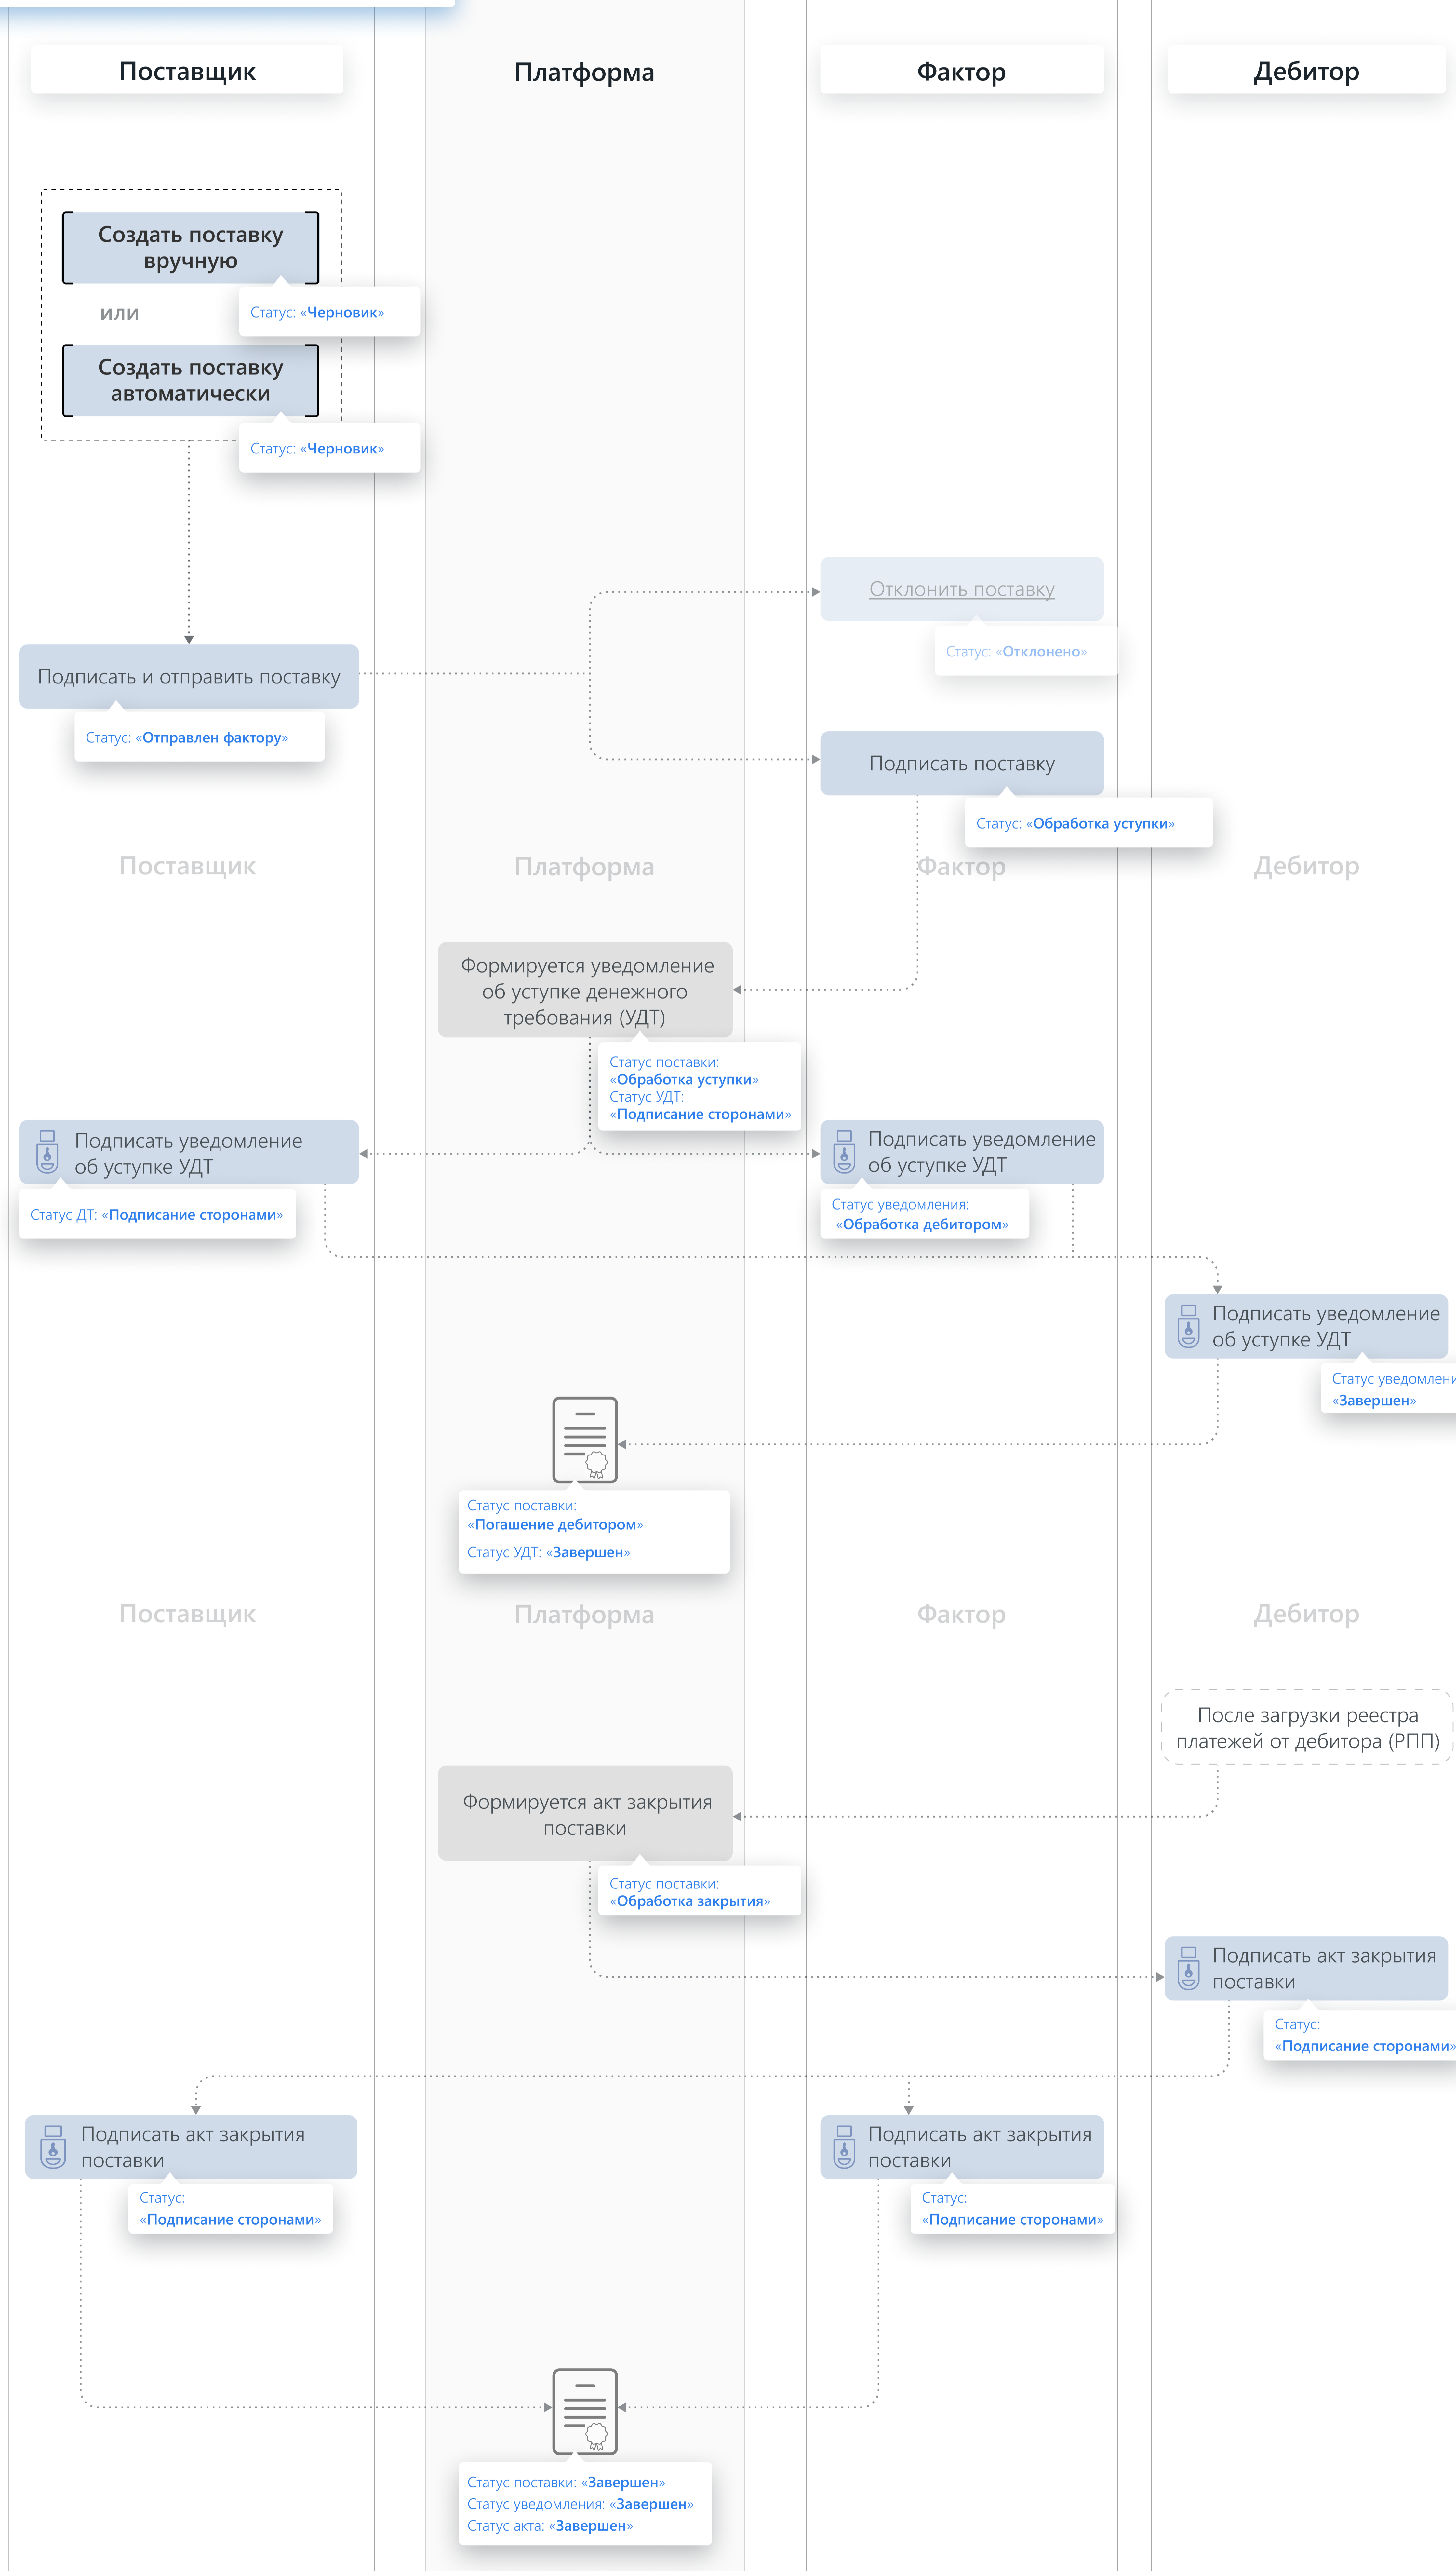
Поставщик

Платформа

Фактор

Дебитор

Создать поставку вручную

Статус: «Черновик»

или

Создать поставку автоматически

Статус: «Черновик»

Отклонить поставку

Статус: «Отклонено»

Подписать и отправить поставку

Статус: «Отправлен фактору»

Подписать поставку

Статус: «Обработка уступки»

Поставщик

Платформа

Фактор

Дебитор

Формируется уведомление об уступке денежного требования (УДТ)

Статус поставки: «Обработка уступки»
Статус УДТ: «Подписание сторонами»

Подписать уведомление об уступке УДТ

Статус ДТ: «Подписание сторонами»

Подписать уведомление об уступке УДТ

Статус уведомления: «Обработка дебитором»

Подписать уведомление об уступке УДТ

Статус уведомлени
«Завершен»

Статус поставки: «Погашение дебитором»
Статус УДТ: «Завершен»

Поставщик

Платформа

Фактор

Дебитор

После загрузки реестра платежей от дебитора (РПП)

Формируется акт закрытия поставки

Статус поставки: «Обработка закрытия»

Подписать акт закрытия поставки

Статус: «Подписание сторонами»

Подписать акт закрытия поставки

Статус: «Подписание сторонами»

Подписать акт закрытия поставки

Статус: «Подписание сторонами»

Статус поставки: «Завершен»
Статус уведомления: «Завершен»
Статус акта: «Завершен»